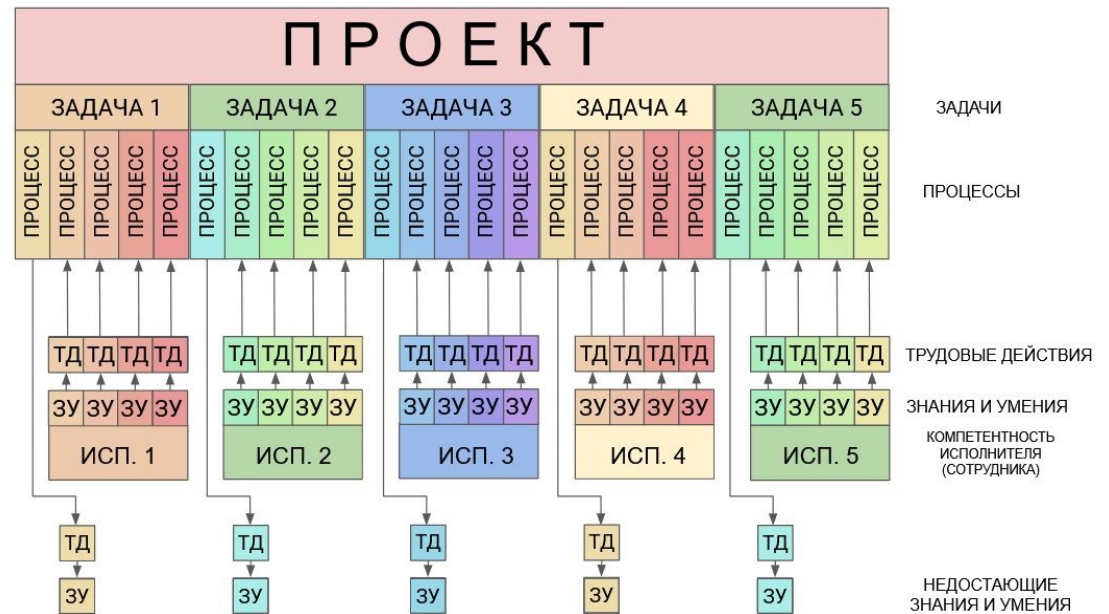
ПРОЕКТ

ЗАДАЧА 1 ЗАДАЧА 2 ЗАДАЧА 3 ЗАДАЧА 4 ЗАДАЧА 5

ЗАДАЧИ

ПРОЦЕСС ПРОЦЕСС ПРОЦЕСС ПРОЦЕСС ПРОЦЕСС ПРОЦЕСС ПРОЦЕСС ПРОЦЕСС ПРОЦЕСС ПРОЦЕСС ПРОЦЕСС ПРОЦЕСС ПРОЦЕСС ПРОЦЕСС ПРОЦЕСС ПРОЦЕСС ПРОЦЕСС ПРОЦЕСС ПРОЦЕСС ПРОЦЕСС ПРОЦЕСС ПРОЦЕСС ПРОЦЕСС ПРОЦЕСС ПРОЦЕСС

ПРОЦЕССЫ

ТД ТД ТД ТД ТД ТД ТД ТД ТД ТД ТД ТД ТД ТД ТД ТД ТД ТД ТД ТД

ТРУДОВЫЕ ДЕЙСТВИЯ

ЗУ ЗУ ЗУ ЗУ ЗУ ЗУ ЗУ ЗУ ЗУ ЗУ ЗУ ЗУ ЗУ ЗУ ЗУ ЗУ ЗУ ЗУ ЗУ ЗУ

ЗНАНИЯ И УМЕНИЯ

ИСП. 1 ИСП. 2 ИСП. 3 ИСП. 4 ИСП. 5

КОМПЕТЕНТНОСТЬ ИСПОЛНИТЕЛЯ (СОТРУДНИКА)

ТД ТД ТД ТД ТД

ЗУ ЗУ ЗУ ЗУ ЗУ

НЕДОСТАЮЩИЕ ЗНАНИЯ И УМЕНИЯ